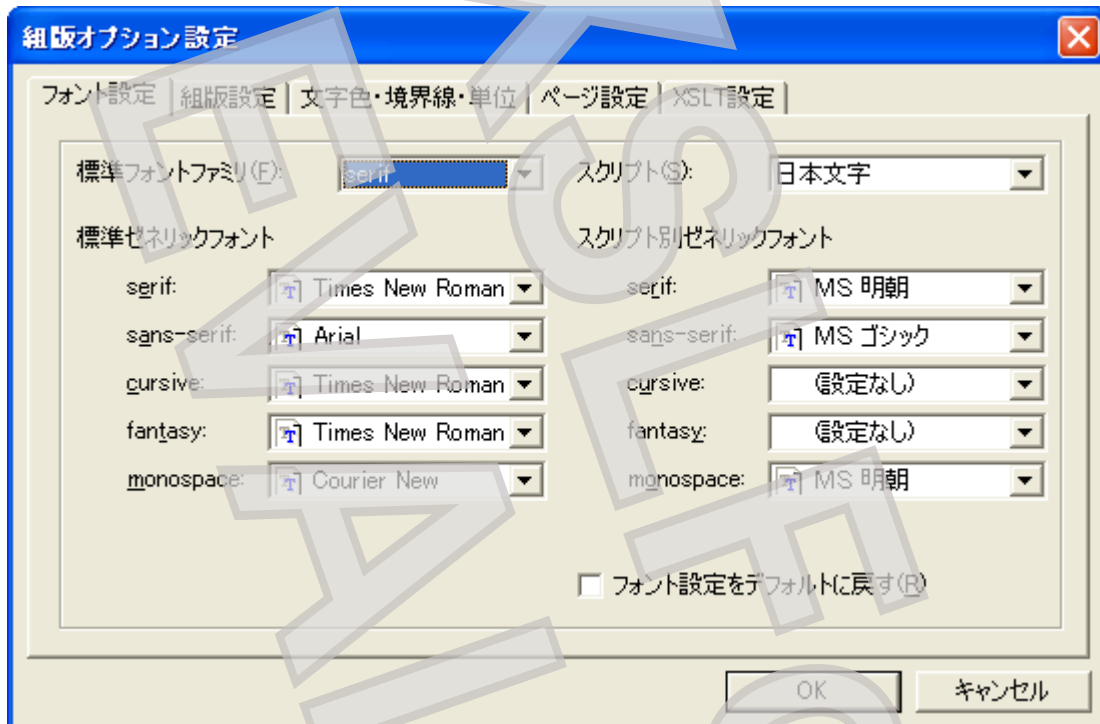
組版オプション設定

フォント設定 | 組版設定 | 文字色・境界線・単位 | ページ設定 | XSLT設定

標準フォントファミリ(F): serif

スクリプト(S): 日本文字

標準ゼネリックフォント

serif: Times New Roman

sans-serif: Arial

cursive: Times New Roman

fantasy: Times New Roman

monospace: Courier New

スクリプト別ゼネリックフォント

serif: MS 明朝

sans-serif: MS ゴシック

cursive: (設定なし)

fantasy: (設定なし)

monospace: MS 明朝

フォント設定をデフォルトに戻す(R)

OK

キャンセル